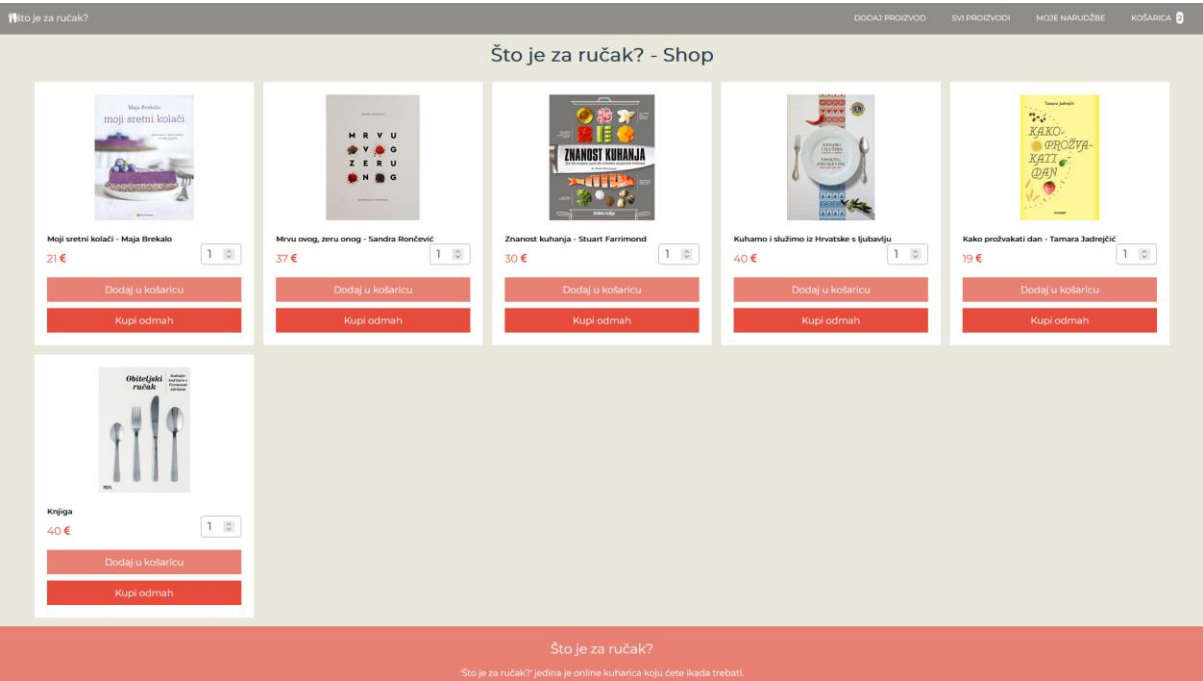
Što je za ručak?

DODAJ PROIZVOD SVI PROIZVODI MOJE NARUDŽBE KOŠARICA 2

Što je za ručak? - Shop

Maja Brekalo
moji sretni kolači

Moji sretni kolači - Maja Brekalo
21 €
1
Dodaj u košaricu
Kupi odmah

M R V U
V G
Z E R U
N G

Mrvu ovog, zeru onog - Sandra Rončević
37 €
1
Dodaj u košaricu
Kupi odmah

ZNANOST KUHANJA

Znanost kuhanja - Stuart Farrimond
30 €
1
Dodaj u košaricu
Kupi odmah

Kuhamo i služimo iz Hrvatske s ljubavlju
40 €
1
Dodaj u košaricu
Kupi odmah

Tamara Jadrejčić
KAKO PROŽVAKATI DAN

Kako prožvakati dan - Tamara Jadrejčić
19 €
1
Dodaj u košaricu
Kupi odmah

Obiteljski ručak

Knjiga
40 €
1
Dodaj u košaricu
Kupi odmah

Što je za ručak?

"Što je za ručak?" jedina je online kuharica koju ćete ikada trebati.